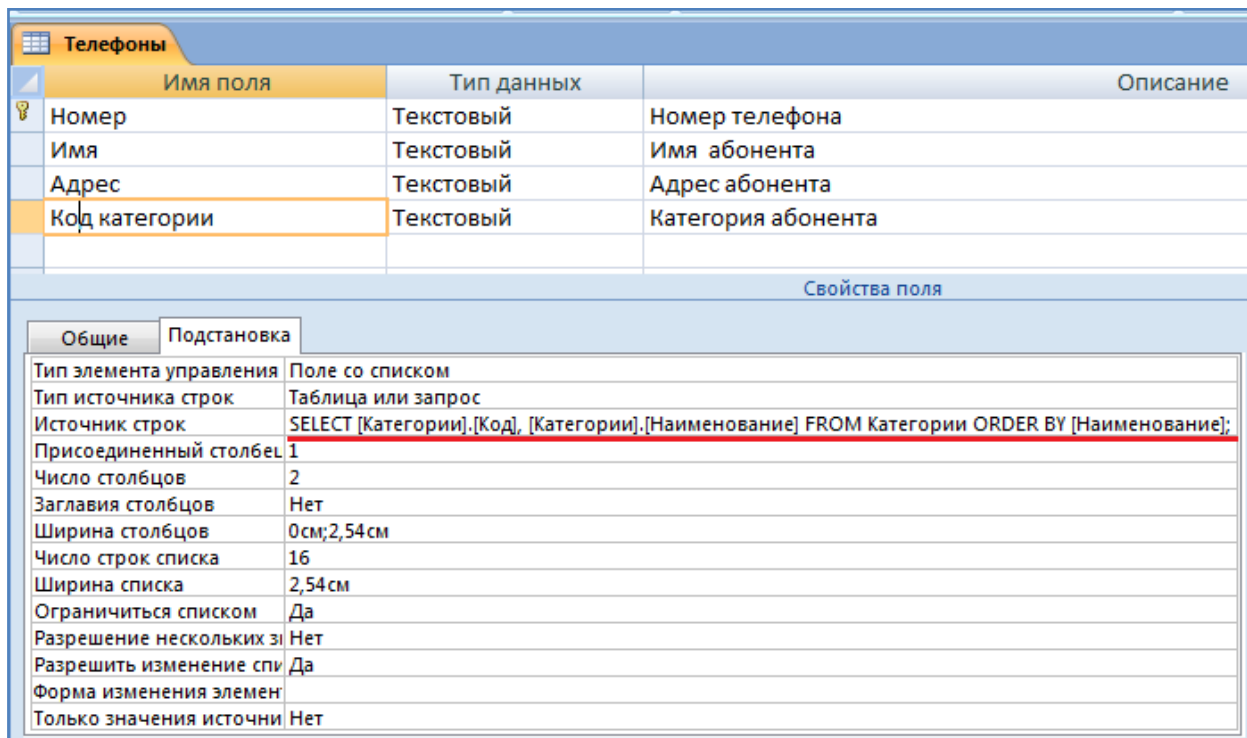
Телефоны

| Имя поля | Тип данных | Описание |
|---|---|---|
| Номер | Текстовый | Номер телефона |
| Имя | Текстовый | Имя абонента |
| Адрес | Текстовый | Адрес абонента |
| Код категории | Текстовый | Категория абонента |

Свойства поля

Общие | Подстановка

| | |
|---|---|
| Тип элемента управления | Поле со списком |
| Тип источника строк | Таблица или запрос |
| Источник строк | SELECT [Категории].[Код], [Категории].[Наименование] FROM Категории ORDER BY [Наименование]; |
| Присоединенный столбец | 1 |
| Число столбцов | 2 |
| Заглавия столбцов | Нет |
| Ширина столбцов | 0см;2,54см |
| Число строк списка | 16 |
| Ширина списка | 2,54см |
| Ограничиться списком | Да |
| Разрешение нескольких з | Нет |
| Разрешить изменение спи | Да |
| Форма изменения элемен | |
| Только значения источни | Нет |